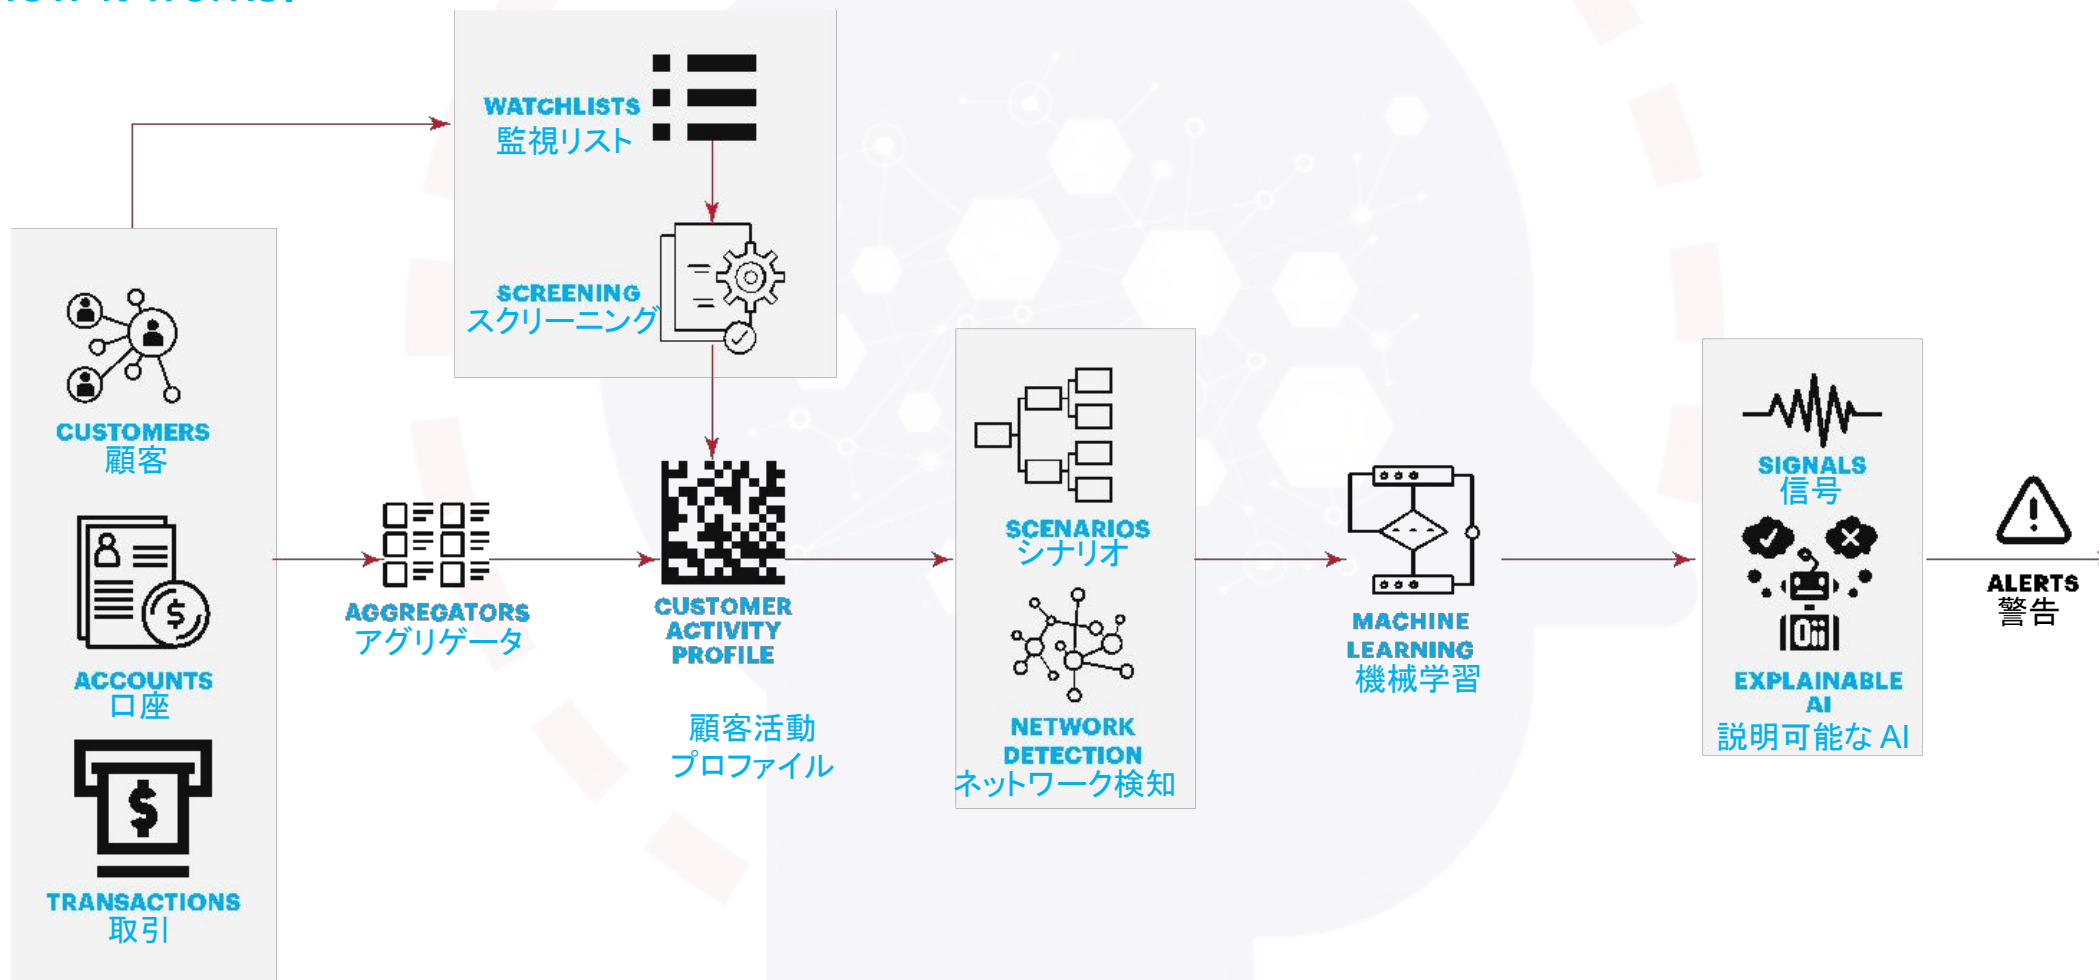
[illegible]

WATCHLISTS
監視リスト

SCREENING
スクリーニング

CUSTOMERS
顧客

ACCOUNTS
口座

TRANSACTIONS
取引

AGGREGATORS
アグリゲータ

CUSTOMER ACTIVITY PROFILE

顧客活動
プロファイル

SCENARIOS
シナリオ

NETWORK DETECTION
ネットワーク検知

MACHINE LEARNING
機械学習

SIGNALS
信号

EXPLAINABLE AI
説明可能な AI

ALERTS
警告